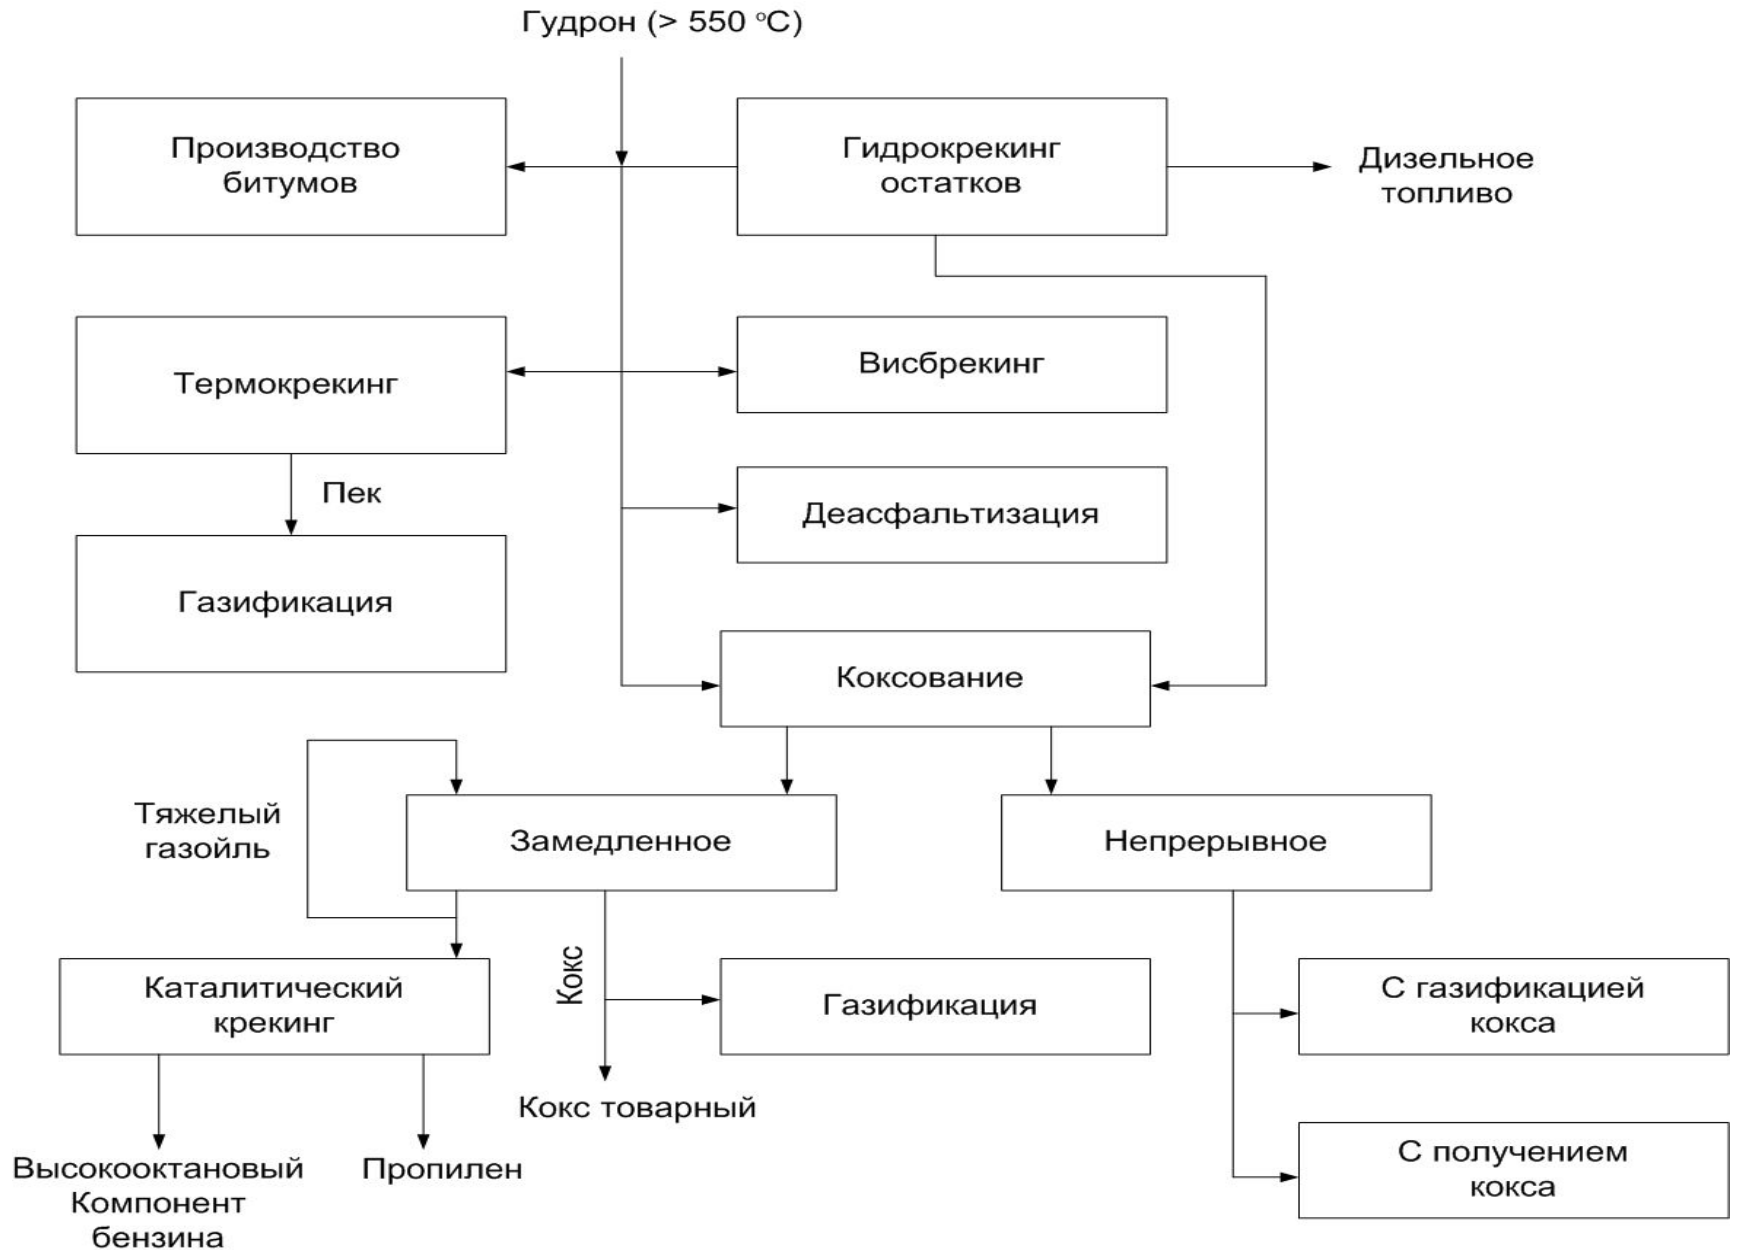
Гудрон (> 550 °C)

Производство битумов

Гидрокрекинг остатков

Дизельное топливо

Термокрекинг

Висбрекинг

Пек

Деасфальтизация

Газификация

Коксование

Тяжелый газойль

Замедленное

Непрерывное

Кокс

Каталитический крекинг

Газификация

С газификацией кокса

Кокс товарный

С получением кокса

Высокооктановый Компонент бензина

Пропилен